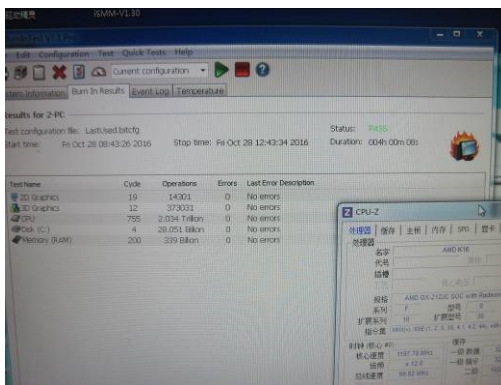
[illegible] iSMM-V1.30

Edit Configuration Test Quick Tests Help

Current configuration

stem Information Burn In Results Event Log Temperature

Results for 2-PC

Test configuration file: LastUsed.bitcfg
Start time: Fri Oct 28 08:43:26 2016
Stop time: Fri Oct 28 12:43:34 2016
Status: PASS
Duration: 004h 00m 08s

| Test Name | Cycle | Operations | Errors | Last Error Description |
|---|---|---|---|---|
| 2D Graphics | 19 | 14301 | 0 | No errors |
| 3D Graphics | 12 | 373031 | 0 | No errors |
| CPU | 755 | 2.034 Trillion | 0 | No errors |
| Disk (C:) | 4 | 28.051 Billion | 0 | No errors |
| Memory (RAM) | 200 | 339 Billion | 0 | No errors |

CPU-Z

处理器 缓存 主板 内存 SPD 显卡

处理器
名字 AMD K16
代号
插槽
工艺
规格 AMD GX-212JC SOC with Radeon
系列
扩展系列
指令集
时钟 (核心 #0)
核心速度 1197.78 MHz
倍频 x 12.0
总线速度 99.82 MHz
缓存
一级 数据
一级 指令
二级